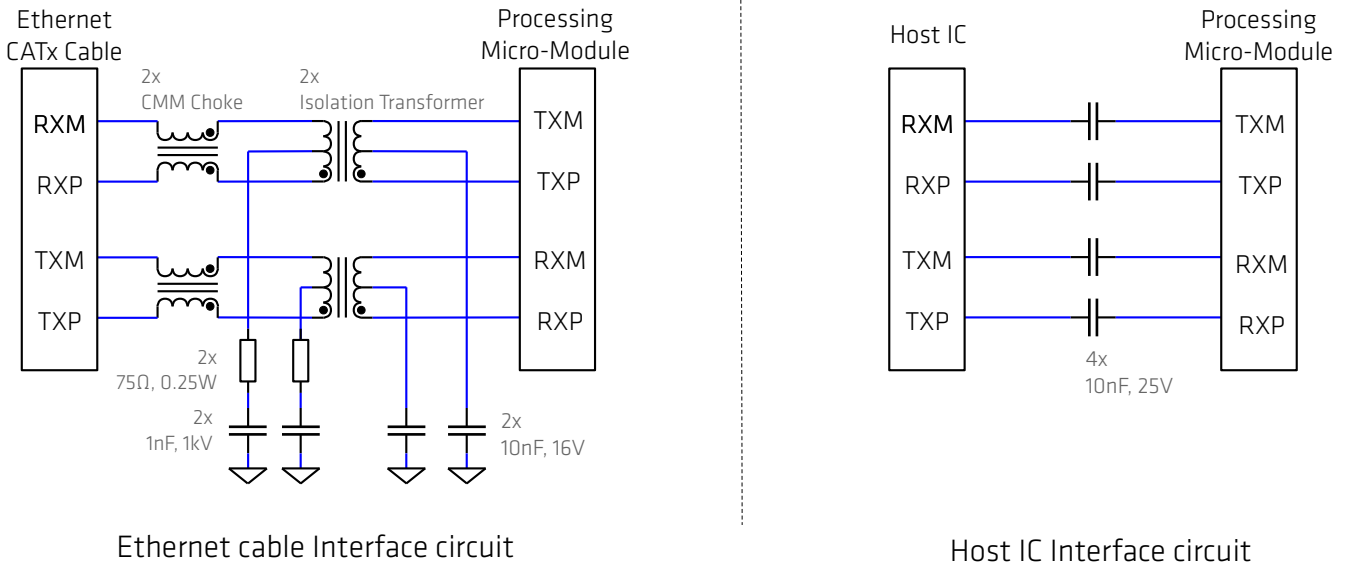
Ethernet CATx Cable

RXM
RXP
TXM
TXP

2x
CMM Choke

2x
Isolation Transformer

Processing Micro-Module

TXM
TXP
RXM
RXP

2x
75Ω, 0.25W

2x
1nF, 1kV

2x
10nF, 16V

Ethernet cable Interface circuit

Host IC

RXM
RXP
TXM
TXP

Processing Micro-Module

TXM
TXP
RXM
RXP

4x
10nF, 25V

Host IC Interface circuit